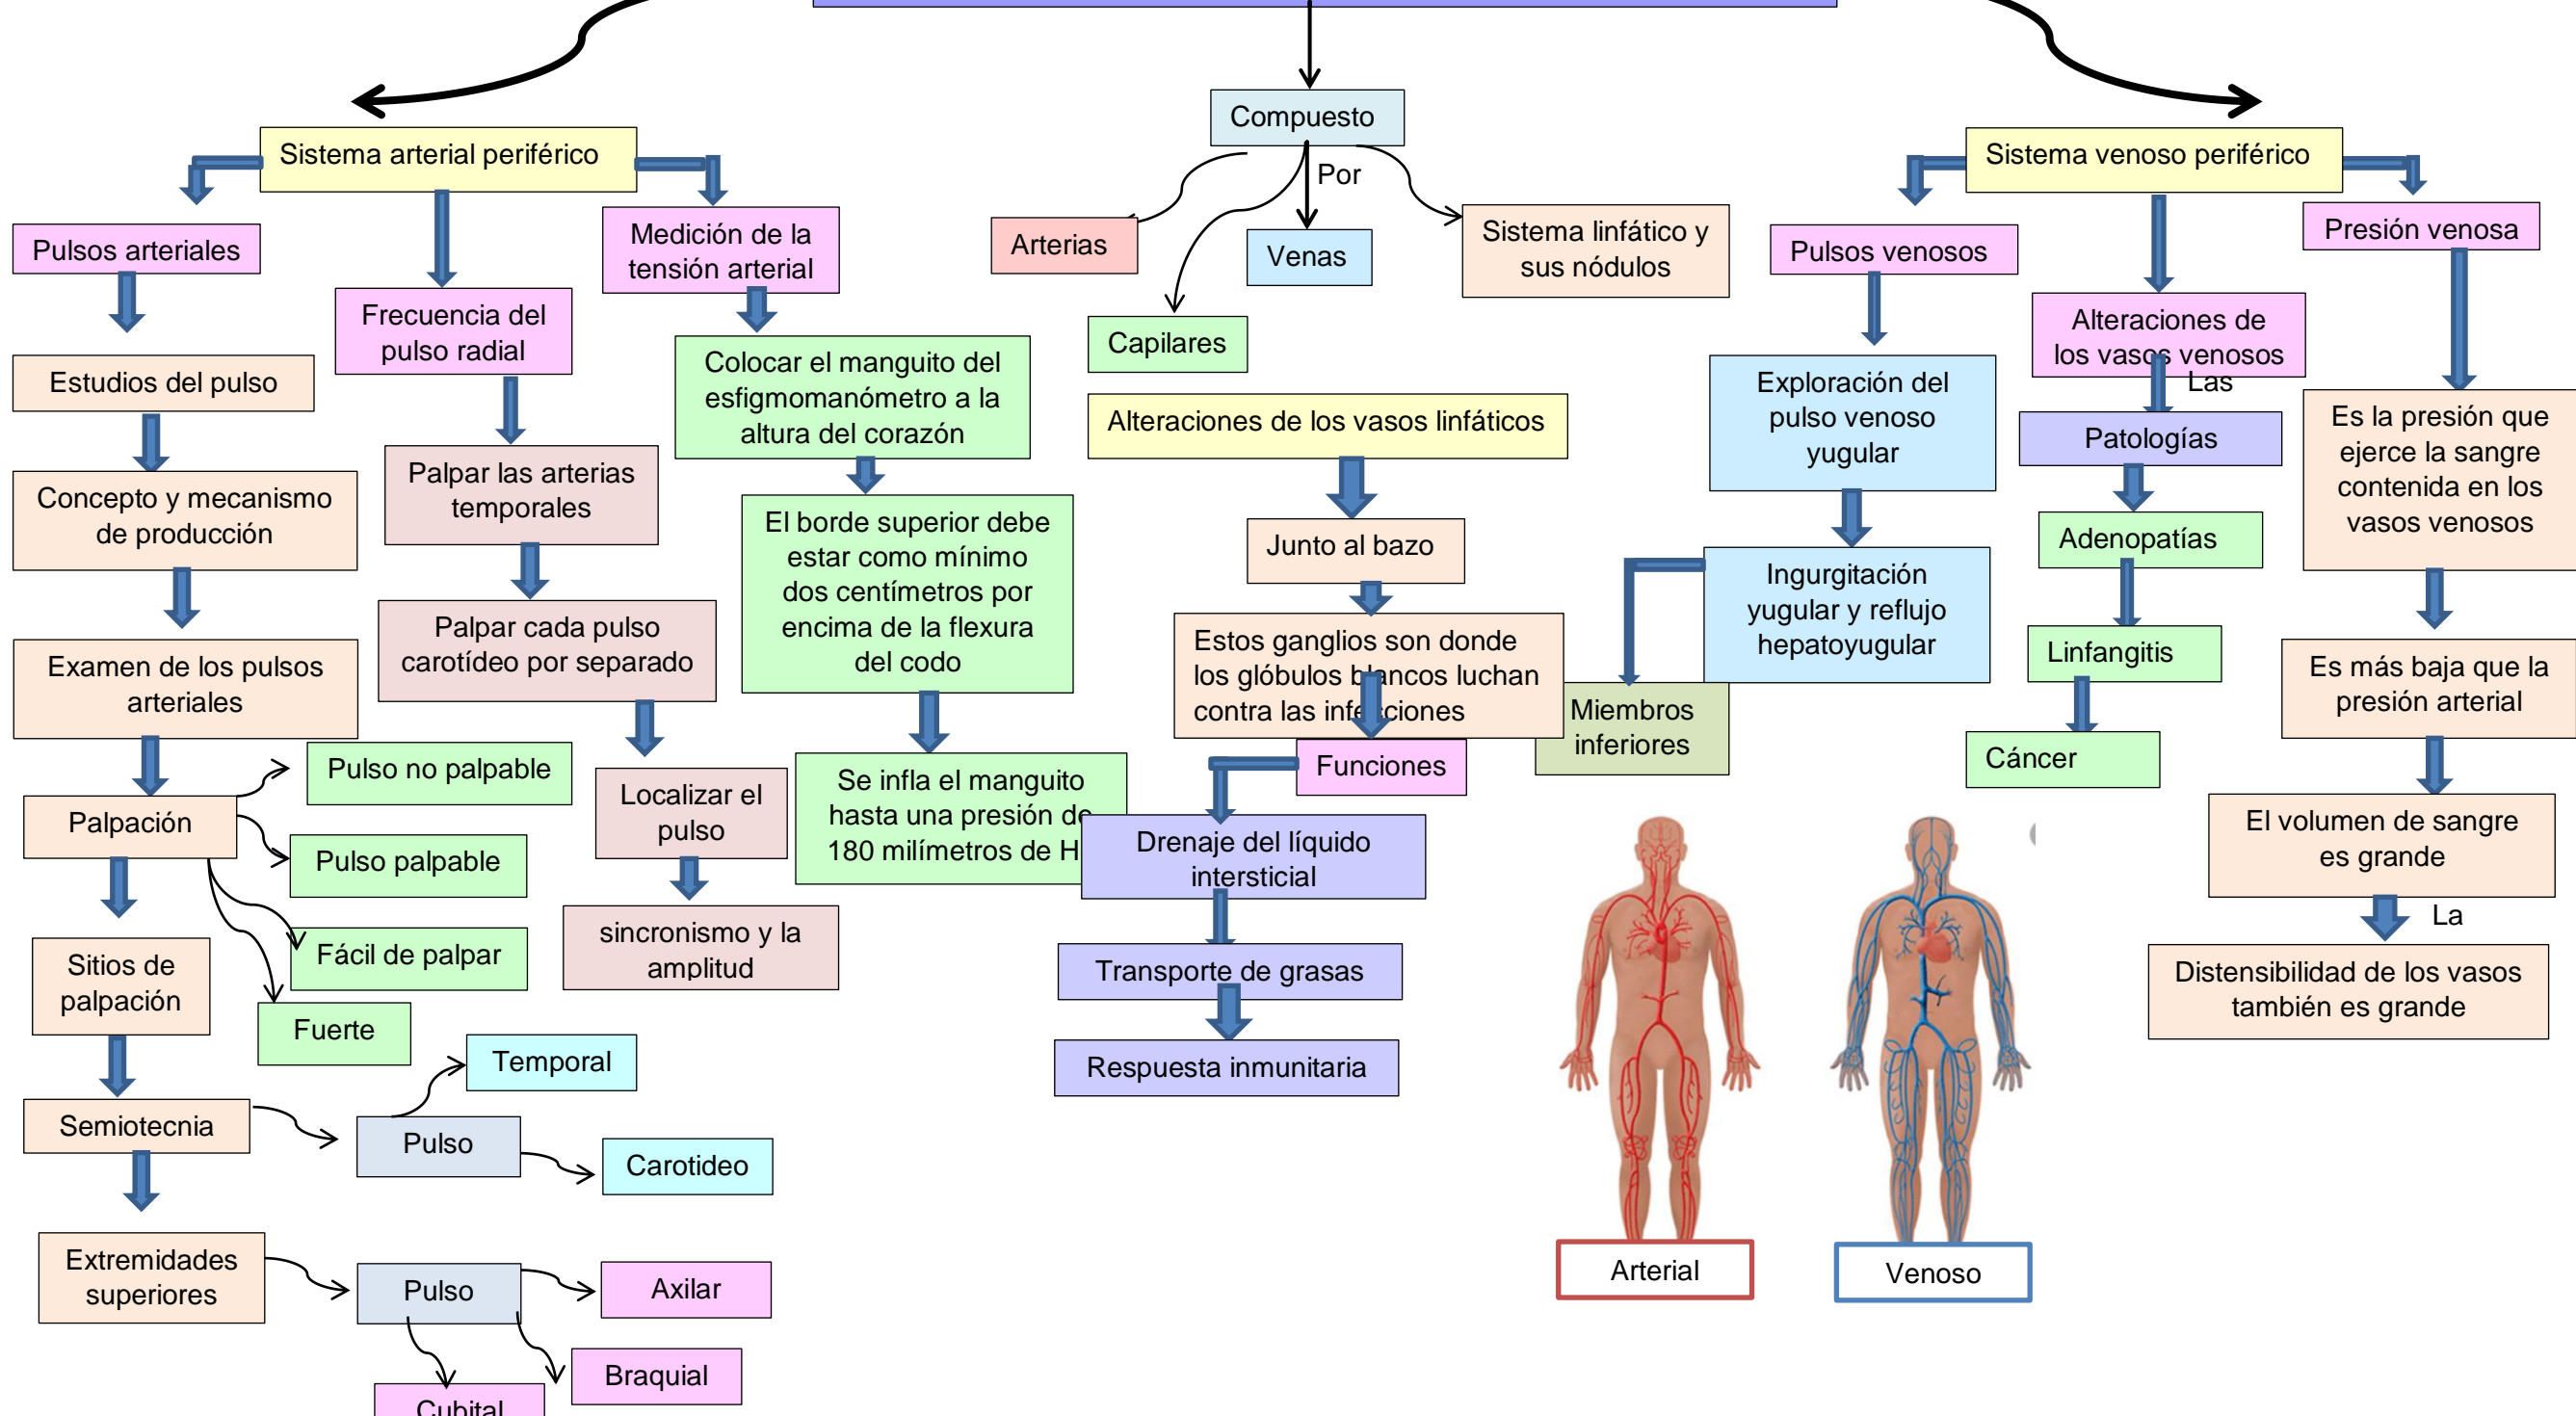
Compuesto

Por

Arterias

Venas

Capilares

Sistema linfático y sus nódulos

Alteraciones de los vasos linfáticos

Junto al bazo

Estos ganglios son donde los glóbulos blancos luchan contra las infecciones

Funciones

Drenaje del líquido intersticial

Transporte de grasas

Respuesta inmunitaria

Sistema arterial periférico

Pulsos arteriales

Estudios del pulso

Concepto y mecanismo de producción

Examen de los pulsos arteriales

Palpación

Pulso no palpable

Pulso palpable

Fácil de palpar

Fuerte

Sitios de palpación

Semiotecnia

Pulso

Temporal

Carotideo

Extremidades superiores

Pulso

Axilar

Braquial

Cubital

Frecuencia del pulso radial

Palpar las arterias temporales

Palpar cada pulso carotídeo por separado

Localizar el pulso

sincronismo y la amplitud

Medición de la tensión arterial

Colocar el manguito del esfigmomanómetro a la altura del corazón

El borde superior debe estar como mínimo dos centímetros por encima de la flexura del codo

Se infla el manguito hasta una presión de 180 milímetros de H

Sistema venoso periférico

Pulsos venosos

Exploración del pulso venoso yugular

Ingurgitación yugular y reflujo hepatoyugular

Miembros inferiores

Alteraciones de los vasos venosos

Las

Patologías

Adenopatías

Linfangitis

Cáncer

Presión venosa

Es la presión que ejerce la sangre contenida en los vasos venosos

Es más baja que la presión arterial

El volumen de sangre es grande

La

Distensibilidad de los vasos también es grande

Arterial

Venoso